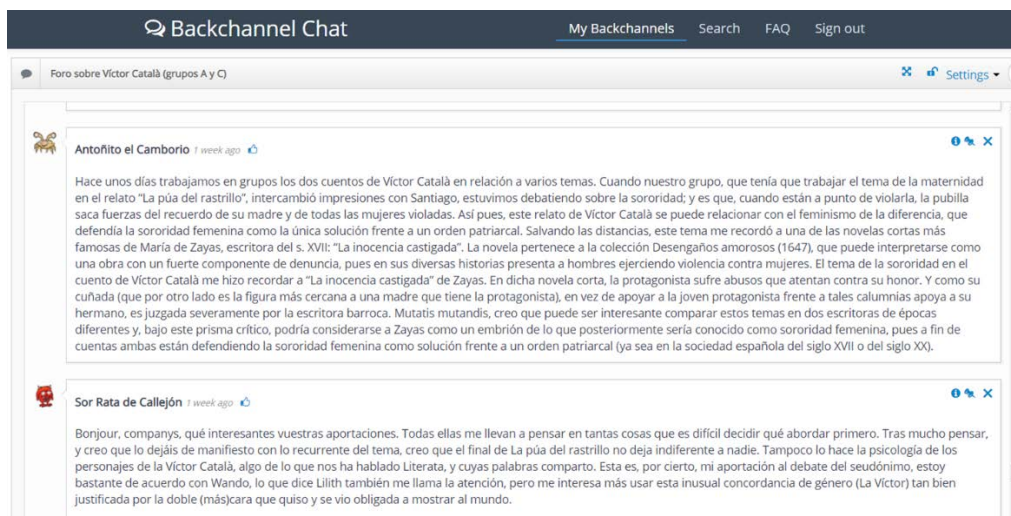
Backchannel Chat

My Backchannels Search FAQ Sign out

Foro sobre Víctor Català (grupos A y C)

Settings

Antoñito el Camborio 1 week ago

Hace unos días trabajamos en grupos los dos cuentos de Víctor Català en relación a varios temas. Cuando nuestro grupo, que tenía que trabajar el tema de la maternidad en el relato "La púa del rastrillo", intercambió impresiones con Santiago, estuvimos debatiendo sobre la sororidad; y es que, cuando están a punto de violarla, la pubilla saca fuerzas del recuerdo de su madre y de todas las mujeres violadas. Así pues, este relato de Víctor Català se puede relacionar con el feminismo de la diferencia, que defendía la sororidad femenina como la única solución frente a un orden patriarcal. Salvando las distancias, este tema me recordó a una de las novelas cortas más famosas de María de Zayas, escritora del s. XVII: "La inocencia castigada". La novela pertenece a la colección Desengaños amorosos (1647), que puede interpretarse como una obra con un fuerte componente de denuncia, pues en sus diversas historias presenta a hombres ejerciendo violencia contra mujeres. El tema de la sororidad en el cuento de Víctor Català me hizo recordar a "La inocencia castigada" de Zayas. En dicha novela corta, la protagonista sufre abusos que atentan contra su honor. Y como su cuñada (que por otro lado es la figura más cercana a una madre que tiene la protagonista), en vez de apoyar a la joven protagonista frente a tales calumnias apoya a su hermano, es juzgada severamente por la escritora barroca. Mutatis mutandis, creo que puede ser interesante comparar estos temas en dos escritoras de épocas diferentes y, bajo este prisma crítico, podría considerarse a Zayas como un embrión de lo que posteriormente sería conocido como sororidad femenina, pues a fin de cuentas ambas están defendiendo la sororidad femenina como solución frente a un orden patriarcal (ya sea en la sociedad española del siglo XVII o del siglo XX).

Sor Rata de Callejón 1 week ago

Bonjour, companys, qué interesantes vuestras aportaciones. Todas ellas me llevan a pensar en tantas cosas que es difícil decidir qué abordar primero. Tras mucho pensar, y creo que lo dejáis de manifiesto con lo recurrente del tema, creo que el final de La púa del rastrillo no deja indiferente a nadie. Tampoco lo hace la psicología de los personajes de la Víctor Català, algo de lo que nos ha hablado Literata, y cuyas palabras comparto. Esta es, por cierto, mi aportación al debate del seudónimo, estoy bastante de acuerdo con Wando, lo que dice Lilith también me llama la atención, pero me interesa más usar esta inusual concordancia de género (La Víctor) tan bien justificada por la doble (más)cara que quiso y se vio obligada a mostrar al mundo.